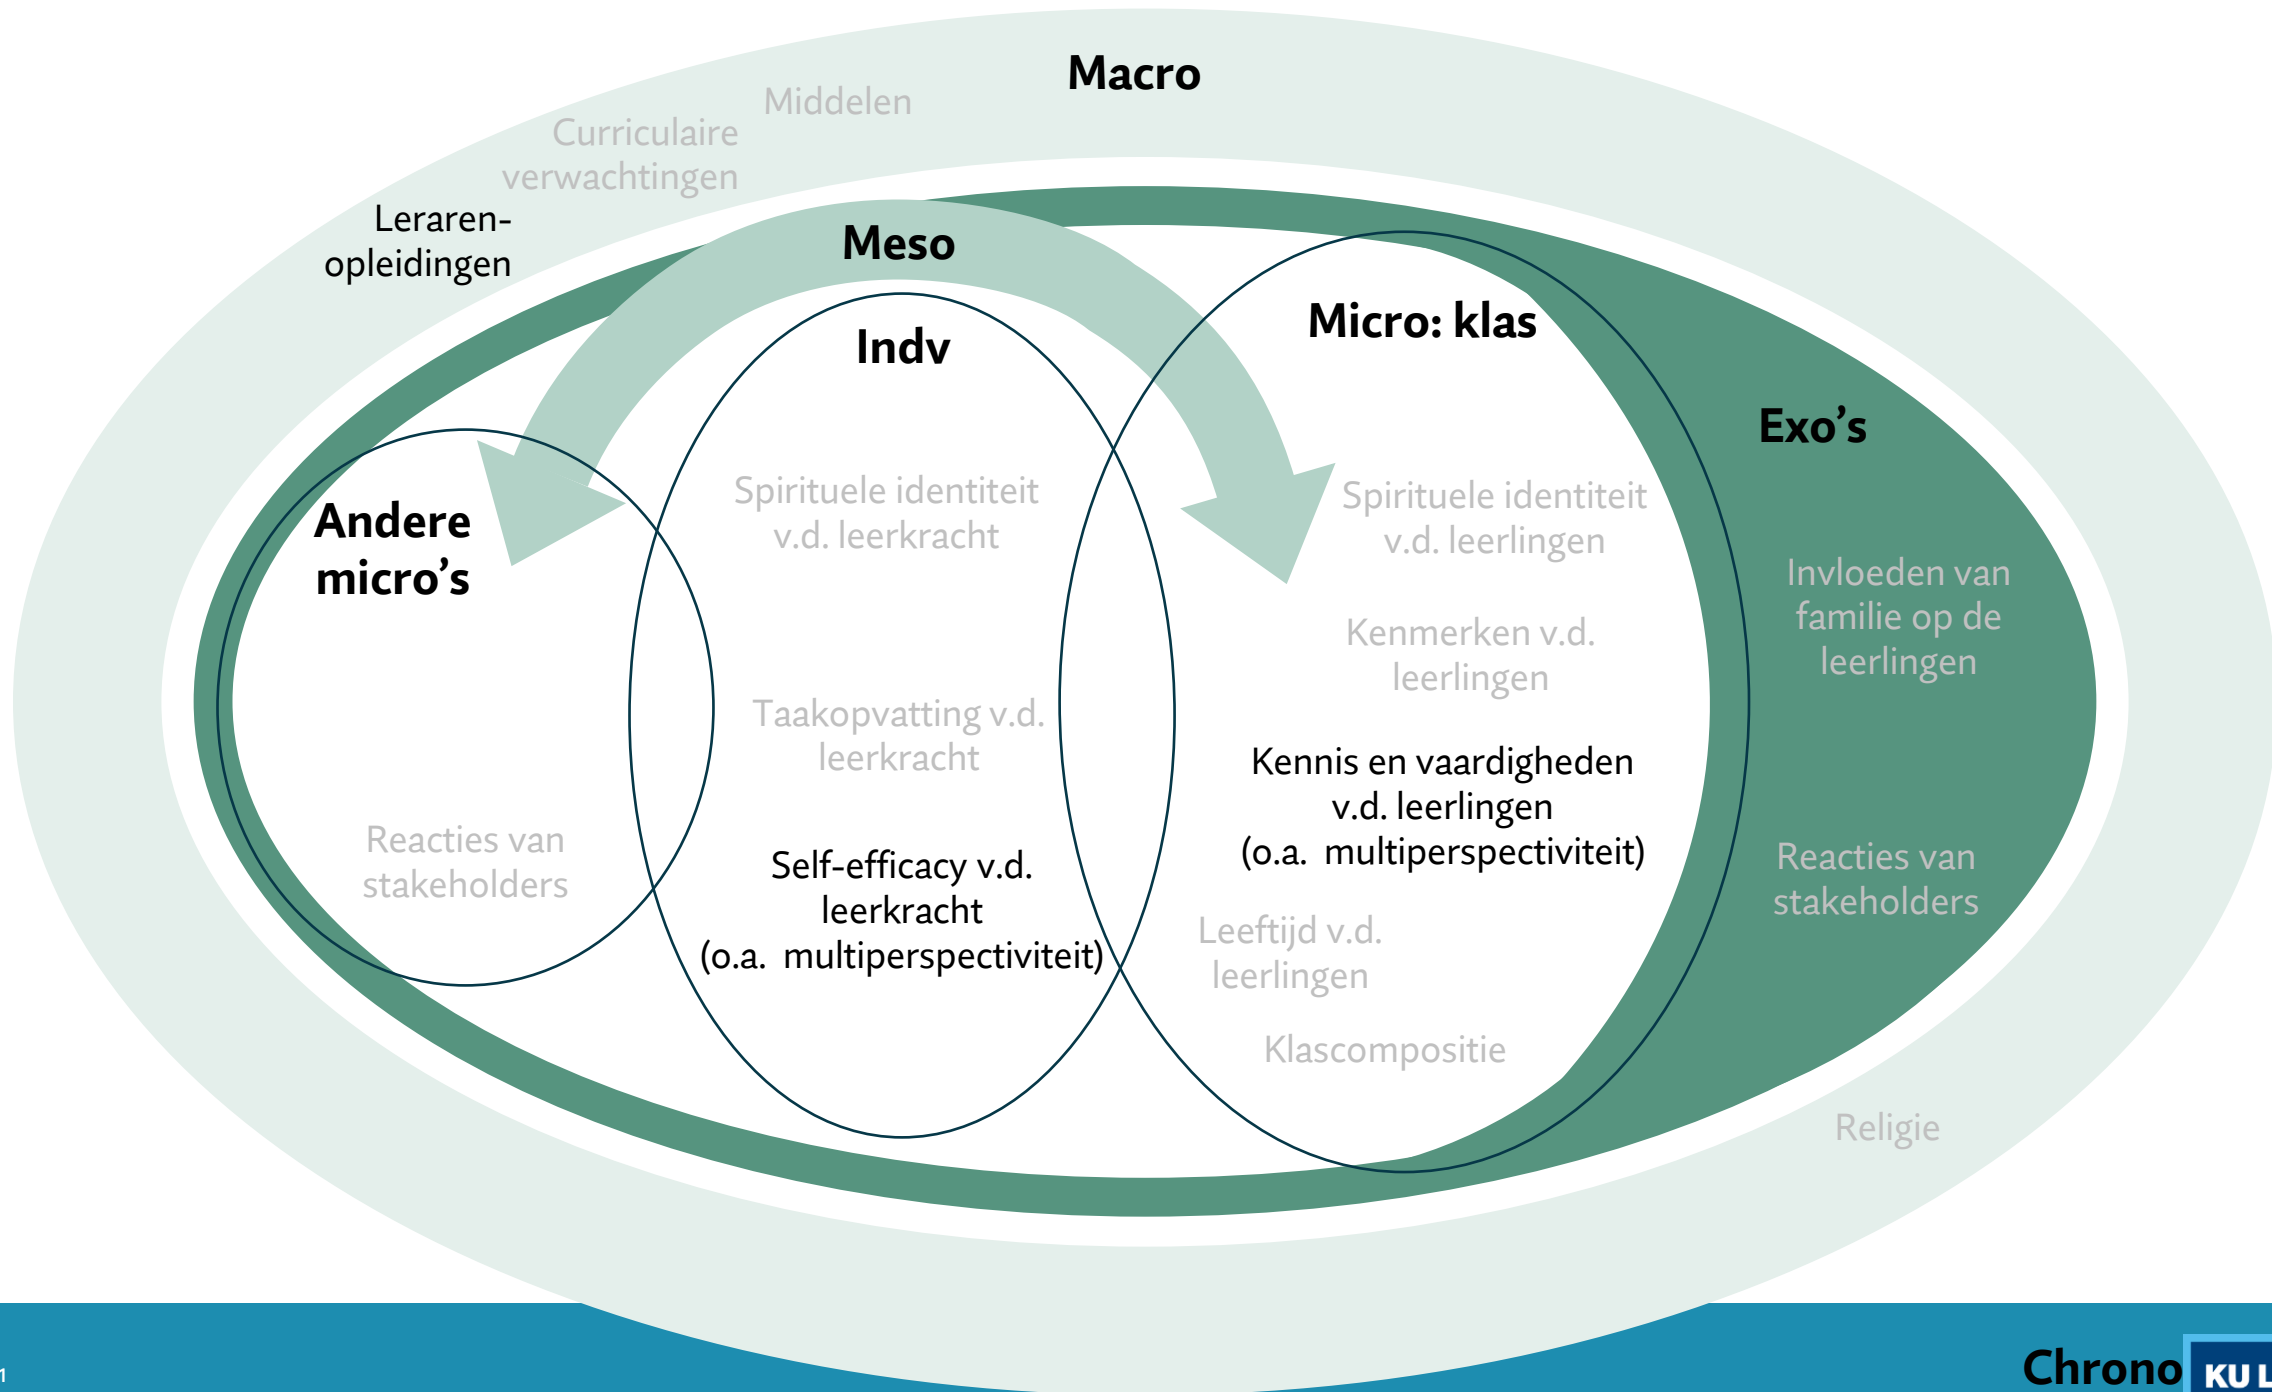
Macro

Middelen

Curriculaire verwachtingen

Leraren-opleidingen

Meso

Indv

Micro: klas

Exo’s

Andere micro’s

Spirituele identiteit v.d. leerkracht

Spirituele identiteit v.d. leerlingen

Invloeden van familie op de leerlingen

Kenmerken v.d. leerlingen

Taakopvatting v.d. leerkracht

Kennis en vaardigheden v.d. leerlingen (o.a. multiperspectiviteit)

Reacties van stakeholders

Self-efficacy v.d. leerkracht (o.a. multiperspectiviteit)

Reacties van stakeholders

Leeftijd v.d. leerlingen

Klascompositie

Religie

1

Chrono KU L